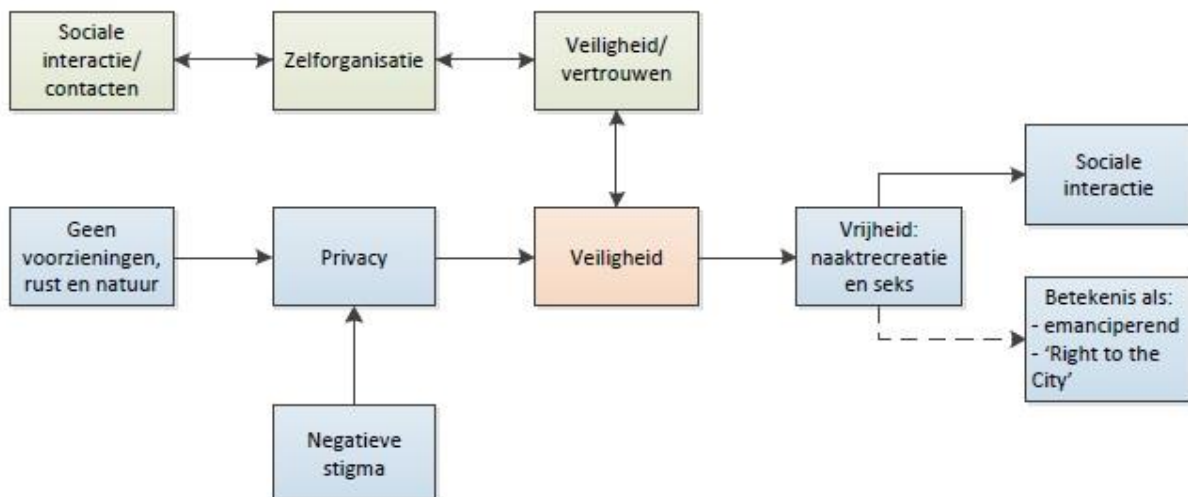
Sociale interactie/ contacten

Zelforganisatie

Veiligheid/ vertrouwen

Sociale interactie

Geen voorzieningen, rust en natuur

Privacy

Veiligheid

Vrijheid: naaktrecreatie en seks

Betekenis als:
- emanciperend
- 'Right to the City'

Negatieve stigma